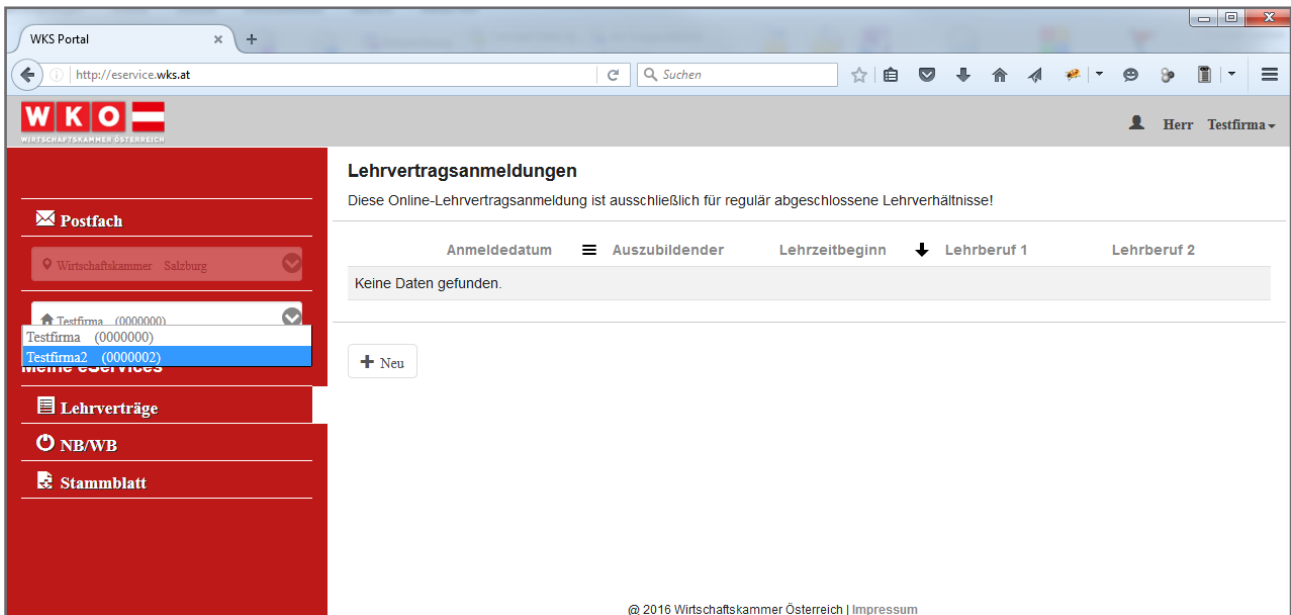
WKS Portal

http://eservice.wks.at

Suchen

W K O
WIRTSCHAFTSKAMMER ÖSTERREICH

Herr Testfirma

Postfach

Wirtschaftskammer Salzburg

Testfirma (0000000)

Testfirma (0000000)

Testfirma2 (0000002)

Meine eServices

Lehrverträge

NB/WB

Stammblatt

Lehrvertragsanmeldungen

Diese Online-Lehrvertragsanmeldung ist ausschließlich für regulär abgeschlossene Lehrverhältnisse!

| Anmeldedatum | Auszubildender | Lehrzeitbeginn | Lehrberuf 1 | Lehrberuf 2 |
|---|---|---|---|---|
| Keine Daten gefunden. | | | | |

+ Neu

@ 2016 Wirtschaftskammer Österreich | Impressum